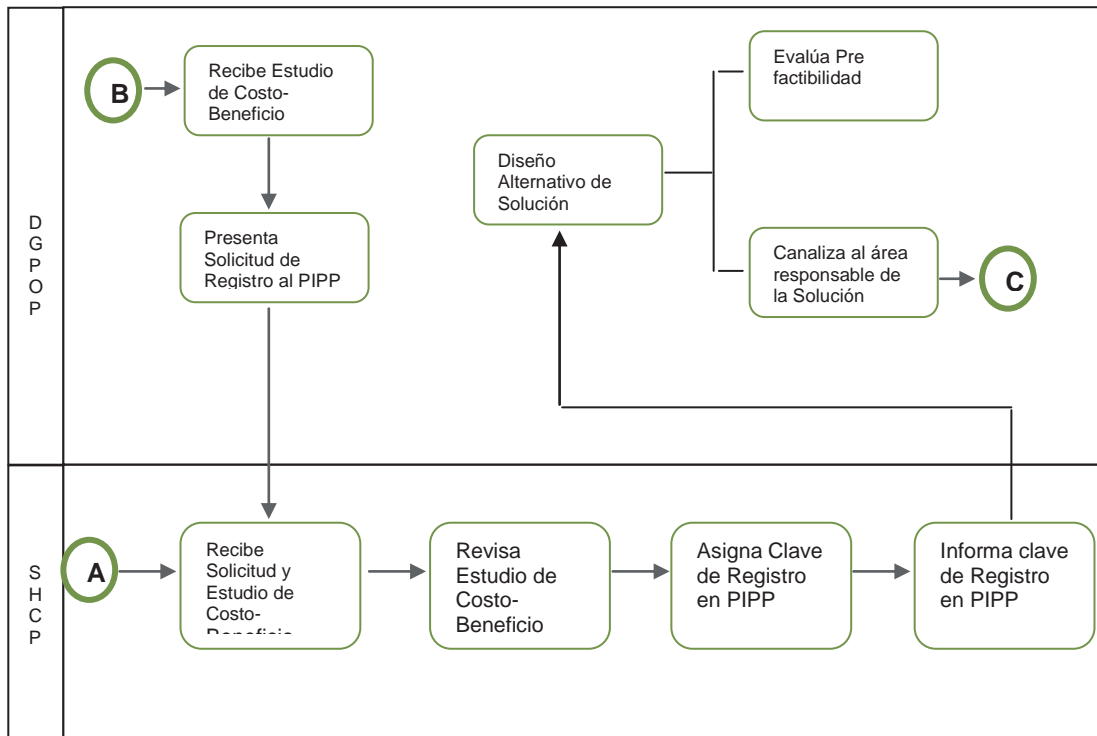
D
G
P
O
P

B

Recibe Estudio de Costo-Beneficio

Presenta Solicitud de Registro al PIPP

Diseño Alternativo de Solución

Evalúa Pre factibilidad

Canaliza al área responsable de la Solución

C

S
H
C
P

A

Recibe Solicitud y Estudio de Costo-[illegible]

Revisa Estudio de Costo-Beneficio

Asigna Clave de Registro en PIPP

Informa clave de Registro en PIPP